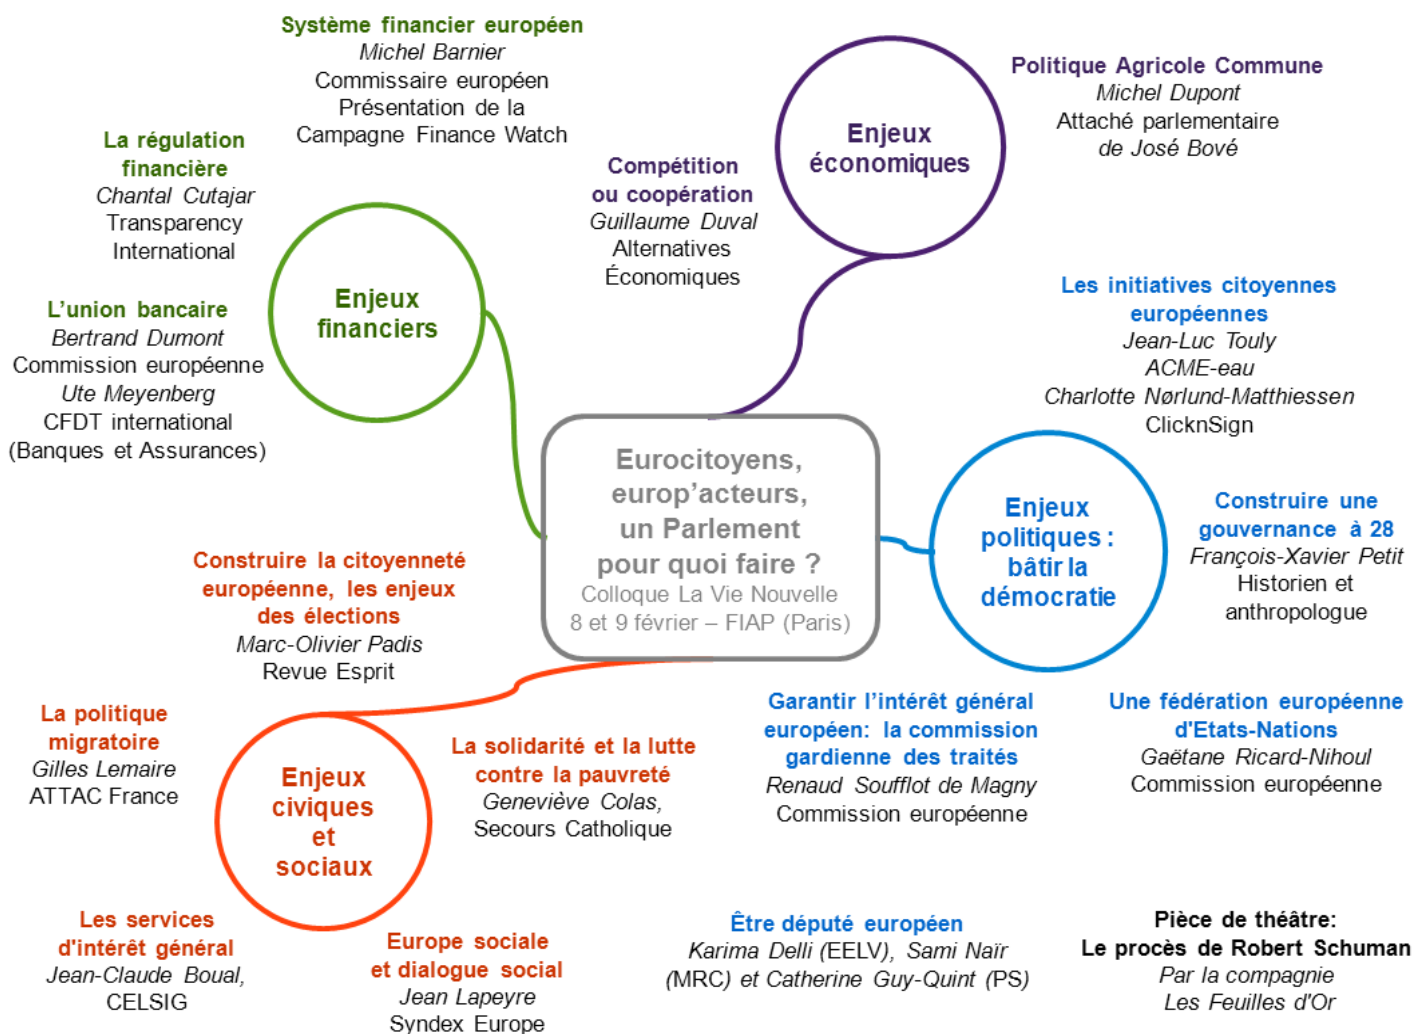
Système financier européen
Michel Barnier
Commissaire européen
Présentation de la
Campagne Finance Watch

La régulation financière
Chantal Cutajar
Transparency International

L'union bancaire
Bertrand Dumont
Commission européenne
Ute Meyenberg
CFDT international
(Banques et Assurances)

Enjeux financiers

Compétition ou coopération
Guillaume Duval
Alternatives Économiques

Enjeux économiques

Politique Agricole Commune
Michel Dupont
Attaché parlementaire
de José Bové

Les initiatives citoyennes européennes
Jean-Luc Touly
ACME-eau
Charlotte Nørlund-Matthiessen
ClicknSign

Eurocitoyens, europ'acteurs, un Parlement pour quoi faire ?
Colloque La Vie Nouvelle
8 et 9 février – FIAP (Paris)

Enjeux politiques : bâtir la démocratie

Construire une gouvernance à 28
François-Xavier Petit
Historien et anthropologue

Construire la citoyenneté européenne, les enjeux des élections
Marc-Olivier Padis
Revue Esprit

La politique migratoire
Gilles Lemaire
ATTAC France

Enjeux civiques et sociaux

La solidarité et la lutte contre la pauvreté
Geneviève Colas,
Secours Catholique

Garantir l'intérêt général européen: la commission gardienne des traités
Renaud Soufflot de Magny
Commission européenne

Une fédération européenne d'Etats-Nations
Gaëtane Ricard-Nihoul
Commission européenne

Les services d'intérêt général
Jean-Claude Boual,
CELSIG

Europe sociale et dialogue social
Jean Lapeyre
Syndex Europe

Être député européen
Karima Delli (EELV), Sami Naïr (MRC) et Catherine Guy-Quint (PS)

Pièce de théâtre:
Le procès de Robert Schuman
Par la compagnie
Les Feuilles d'Or